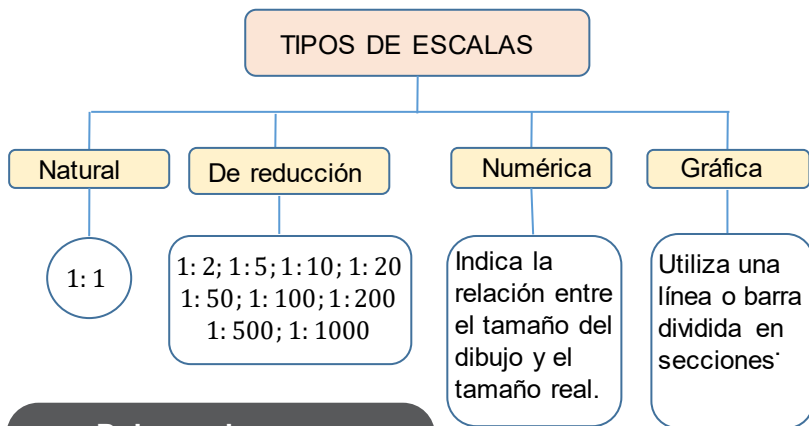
TIPOS DE ESCALAS

Natural

$1:1$

De reducción

$1:2; 1:5; 1:10; 1:20$
$1:50; 1:100; 1:200$
$1:500; 1:1000$

Numérica

Indica la relación entre el tamaño del dibujo y el tamaño real.

Gráfica

Utiliza una línea o barra dividida en secciones˙

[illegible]